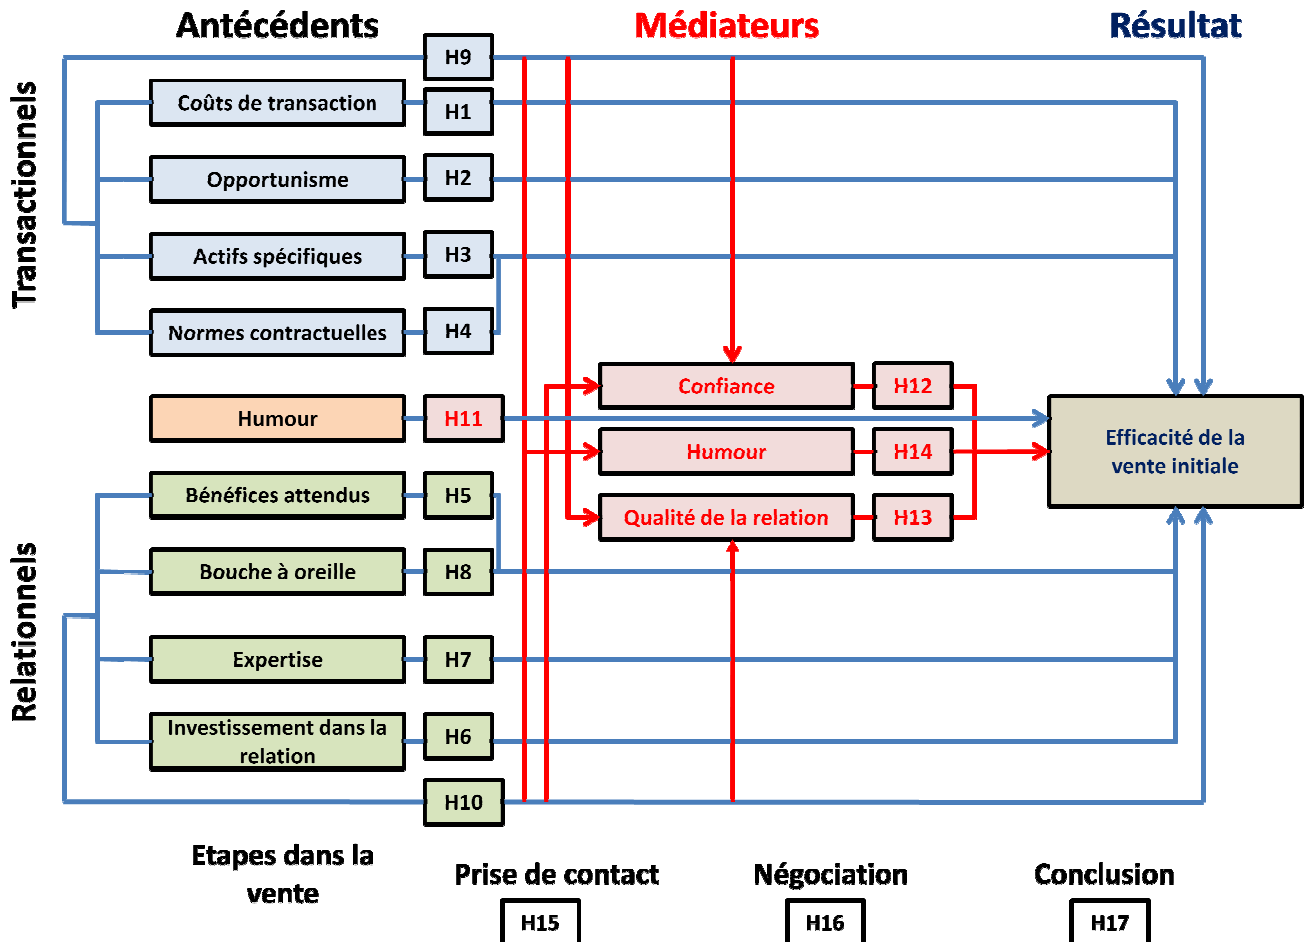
Antécédents

Médiateurs

Résultat

Transactionnels

H9

Coûts de transaction

H1

Opportunisme

H2

Actifs spécifiques

H3

Normes contractuelles

H4

Confiance

H12

Humour

H11

Efficacité de la vente initiale

Humour

H14

Qualité de la relation

H13

Relationnels

Bénéfices attendus

H5

Bouche à oreille

H8

Expertise

H7

Investissement dans la relation

H6

H10

Etapes dans la vente

Prise de contact

H15

Négociation

H16

Conclusion

H17